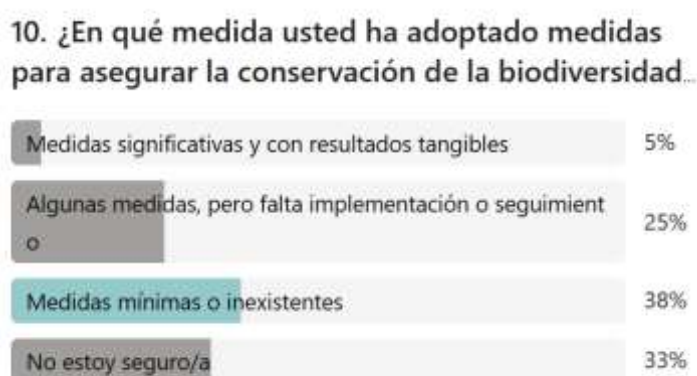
10. ¿En qué medida usted ha adoptado medidas para asegurar la conservación de la biodiversidad...

| | |
|---|---|
| Medidas significativas y con resultados tangibles | 5% |
| Algunas medidas, pero falta implementación o seguimiento | 25% |
| Medidas mínimas o inexistentes | 38% |
| No estoy seguro/a | 33% |